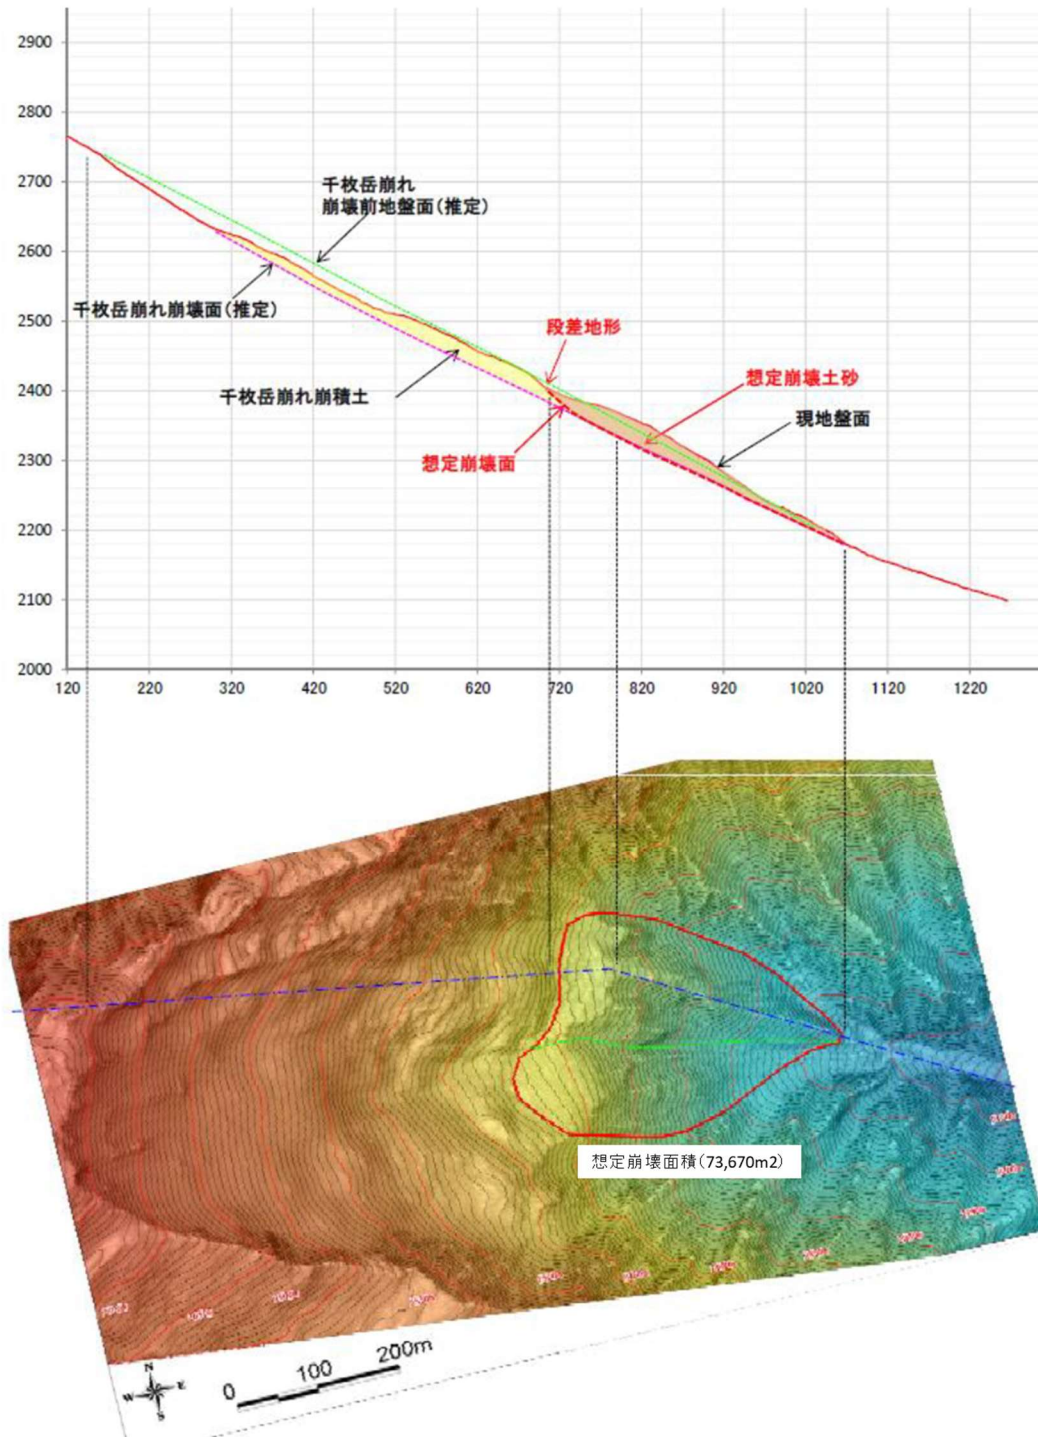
2900
2800
2700
2600
2500
2400
2300
2200
2100
2000

120 220 320 420 520 620 720 820 920 1020 1120 1220

千枚岳崩れ
崩壊前地盤面（推定）

千枚岳崩れ崩壊面（推定）

千枚岳崩れ崩積土

段差地形

想定崩壊土砂

現地盤面

想定崩壊面

想定崩壊面積（73,670m2）

N
W E
S

0 100 200m